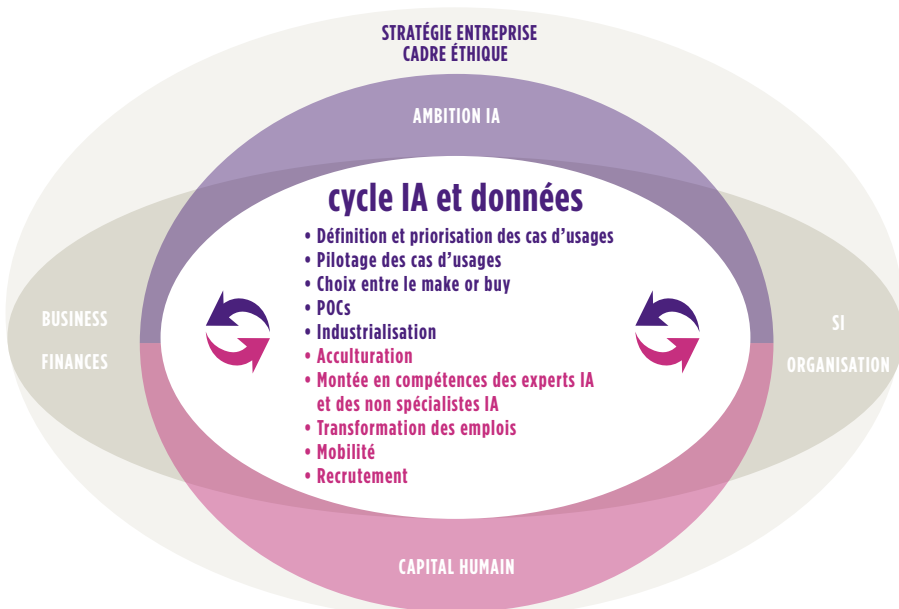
STRATÉGIE ENTREPRISE
CADRE ÉTHIQUE

AMBITION IA

cycle IA et données

• Définition et priorisation des cas d’usages
• Pilotage des cas d’usages
• Choix entre le make or buy
• POCs
• Industrialisation
• Acculturation
• Montée en compétences des experts IA et des non spécialistes IA
• Transformation des emplois
• Mobilité
• Recrutement

BUSINESS

FINANCES

SI

ORGANISATION

CAPITAL HUMAIN